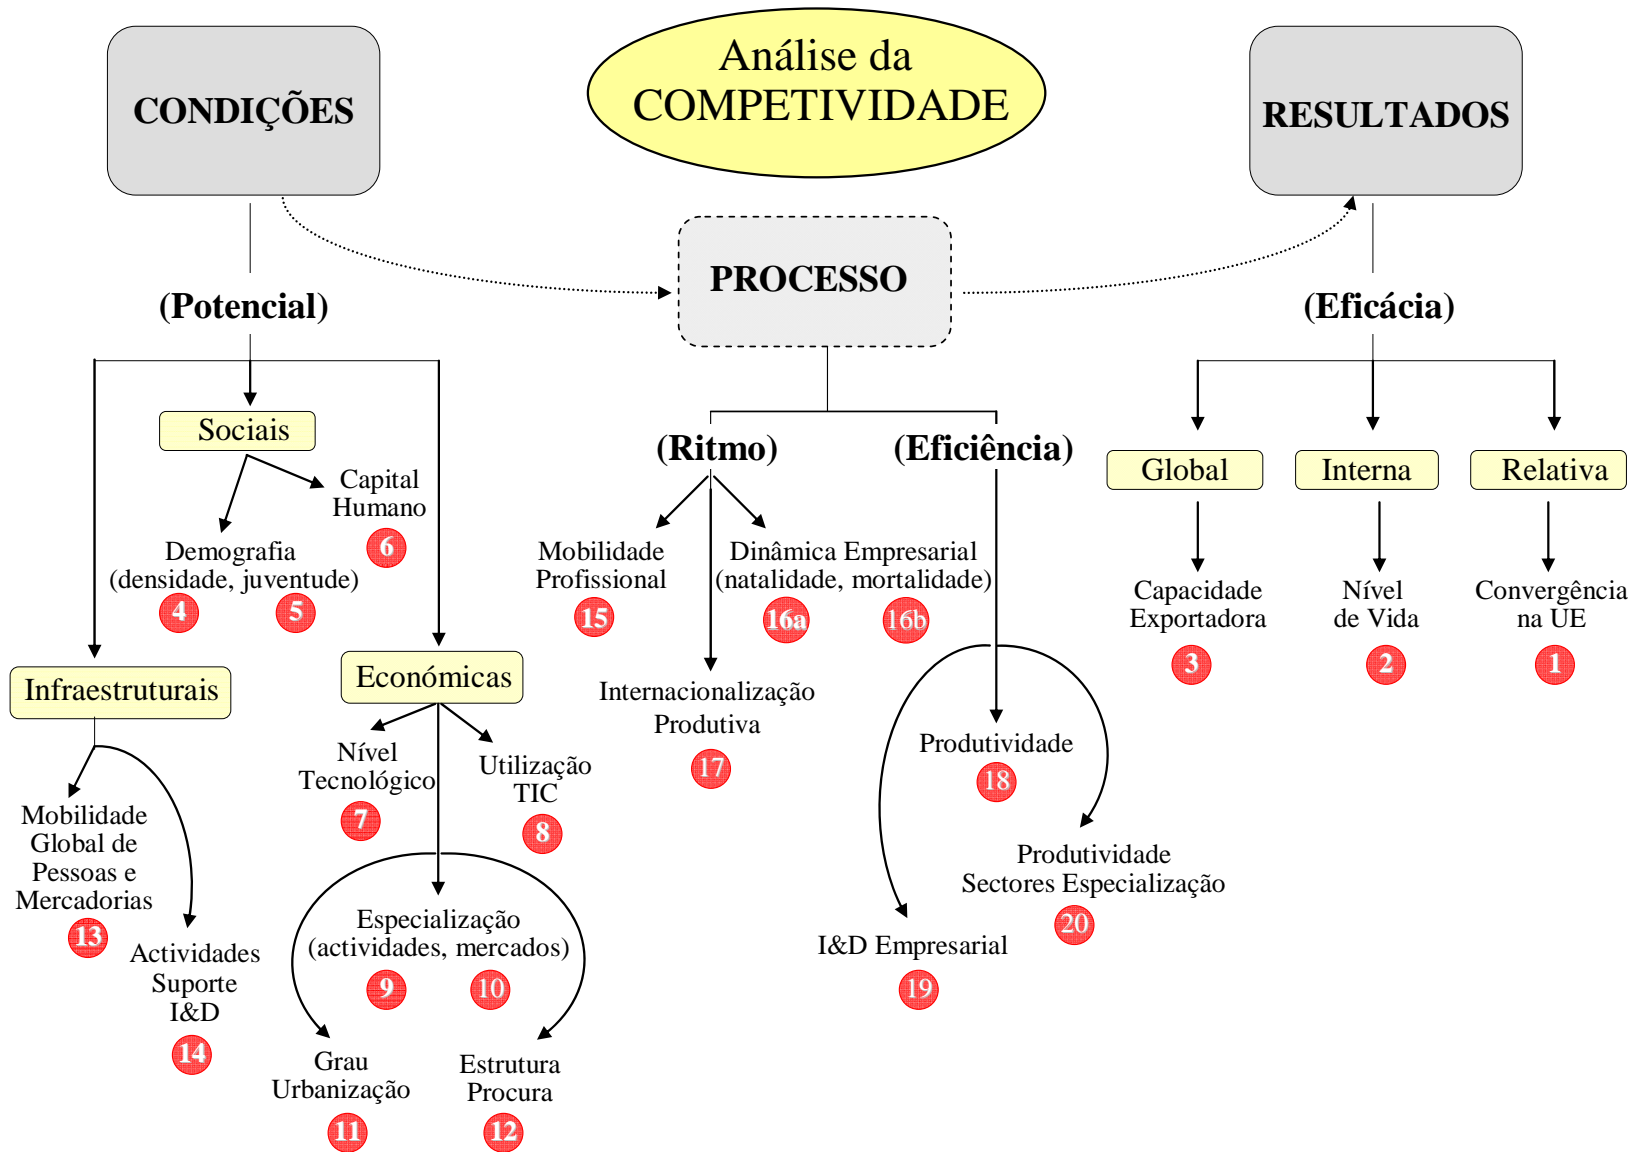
CONDIÇÕES

Análise da COMPETIVIDADE

RESULTADOS

PROCESSO

(Potencial)

(Eficácia)

Sociais

Capital Humano
6

Demografia (densidade, juventude)
4 5

Infraestruturais

Económicas

Nível Tecnológico
7

Utilização TIC
8

Mobilidade Global de Pessoas e Mercadorias
13

Actividades Suporte I&D
14

Especialização (actividades, mercados)
9 10

Grau Urbanização
11

Estrutura Procura
12

(Ritmo)

(Eficiência)

Mobilidade Profissional
15

Dinâmica Empresarial (natalidade, mortalidade)
16a 16b

Internacionalização Produtiva
17

Produtividade
18

Produtividade Sectores Especialização
20

I&D Empresarial
19

Global

Interna

Relativa

Capacidade Exportadora
3

Nível de Vida
2

Convergência na UE
1